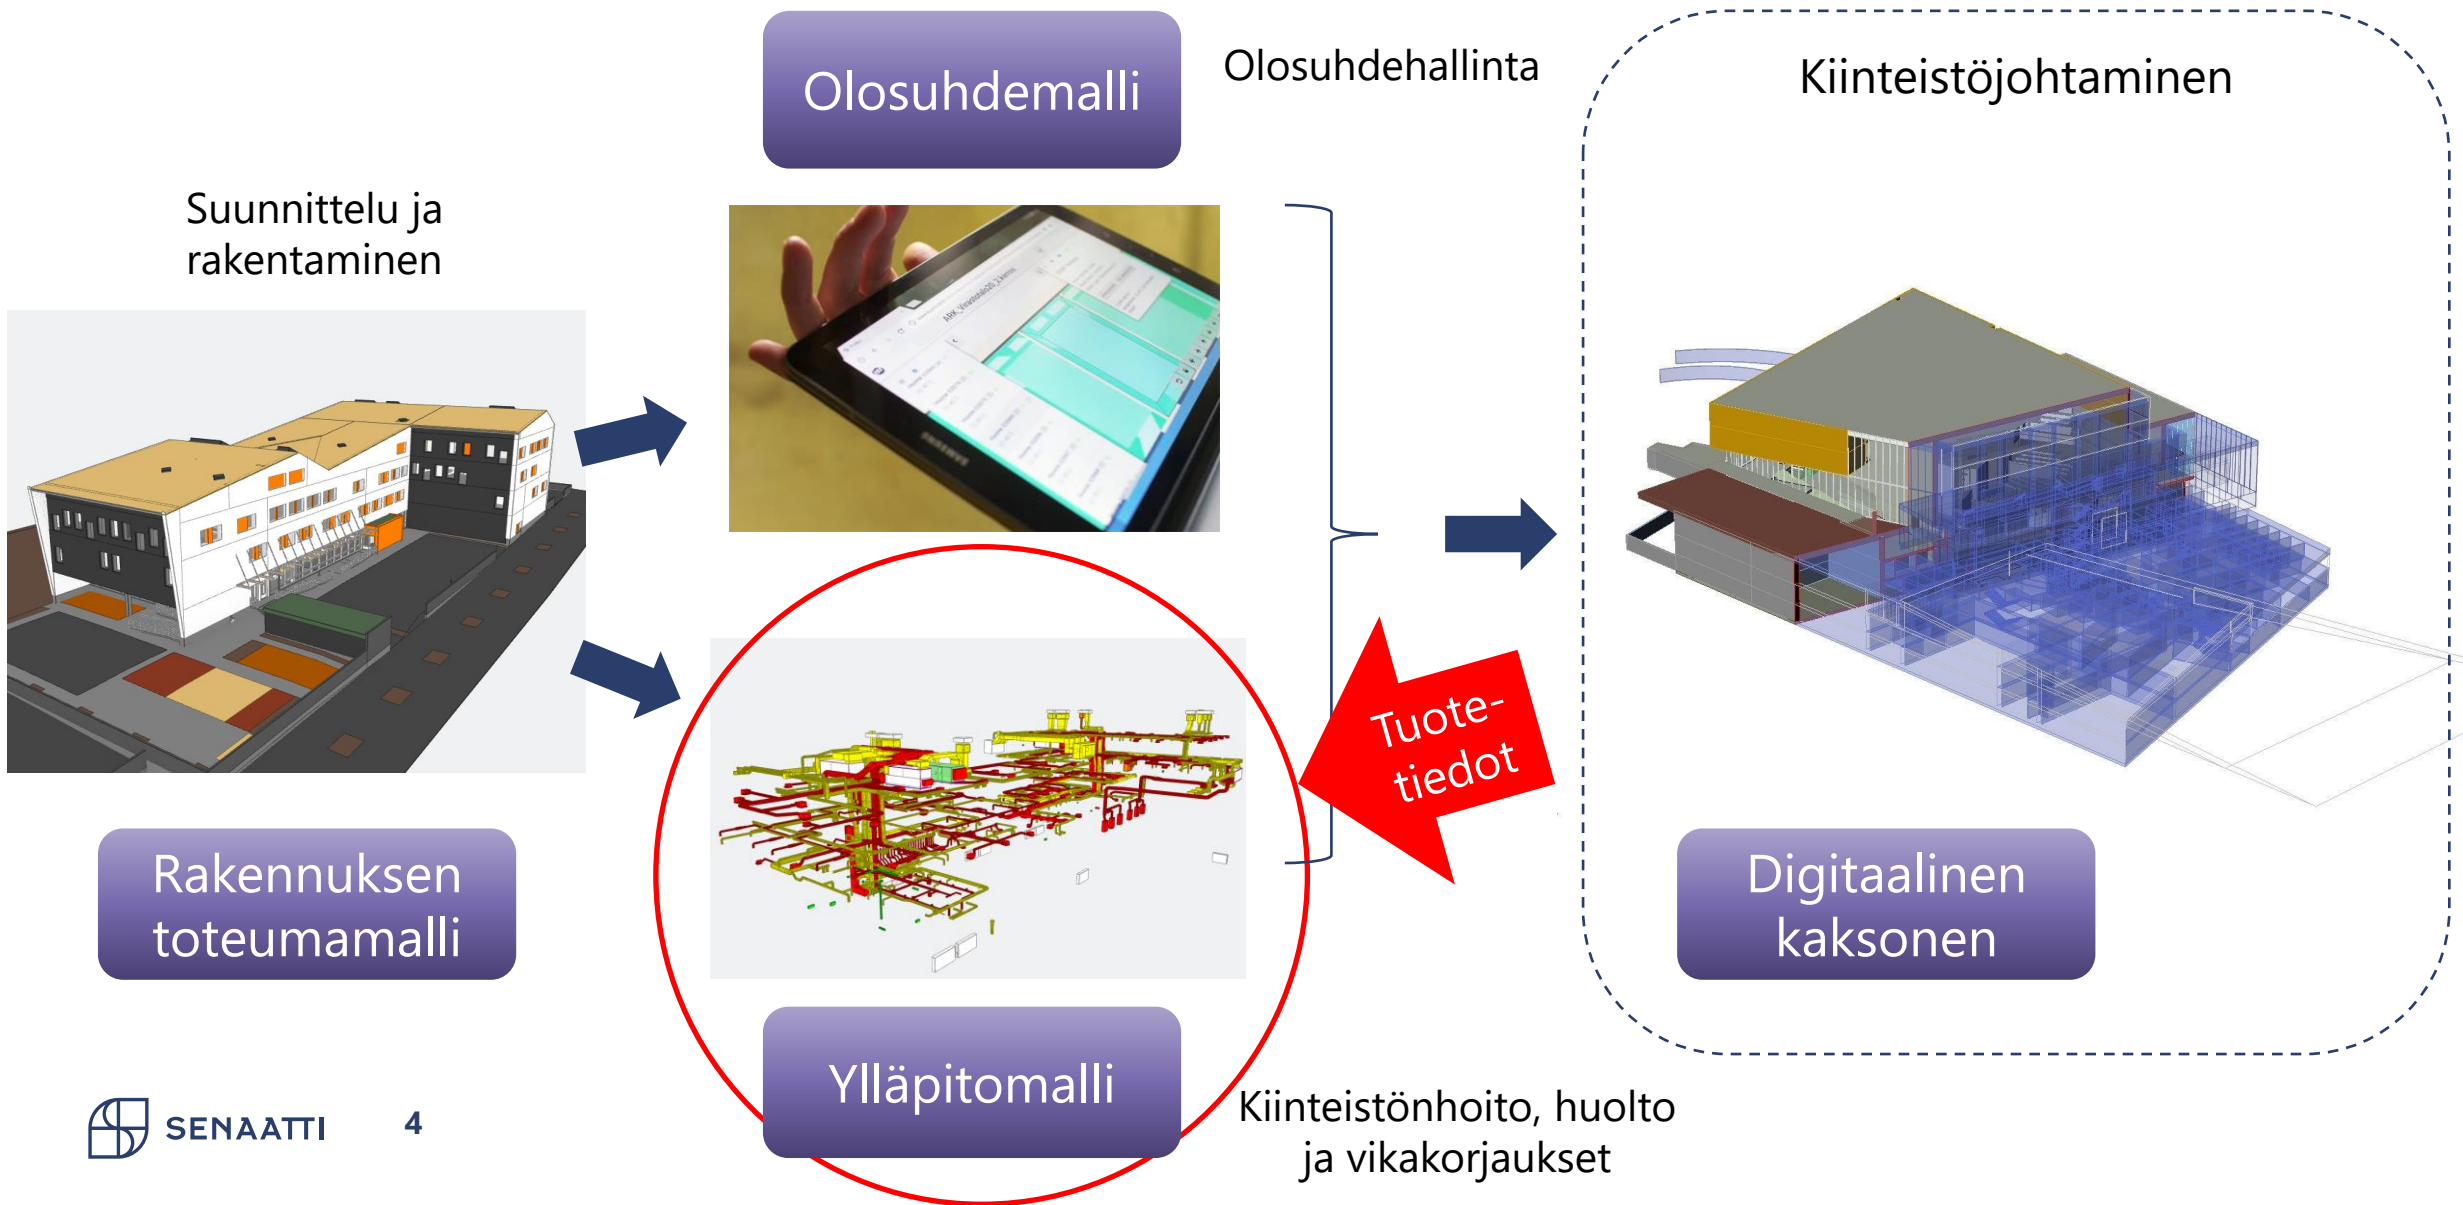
Olosuhdemalli

Olosuhdehallinta

Kiinteistöjohtaminen

Suunnittelu ja rakentaminen

Tuote-tiedot

Rakennuksen toteumamalli

Digitaalinen kaksonen

Ylläpitomalli

Kiinteistönhoito, huolto ja vikakorjaukset

SENAATTI

4